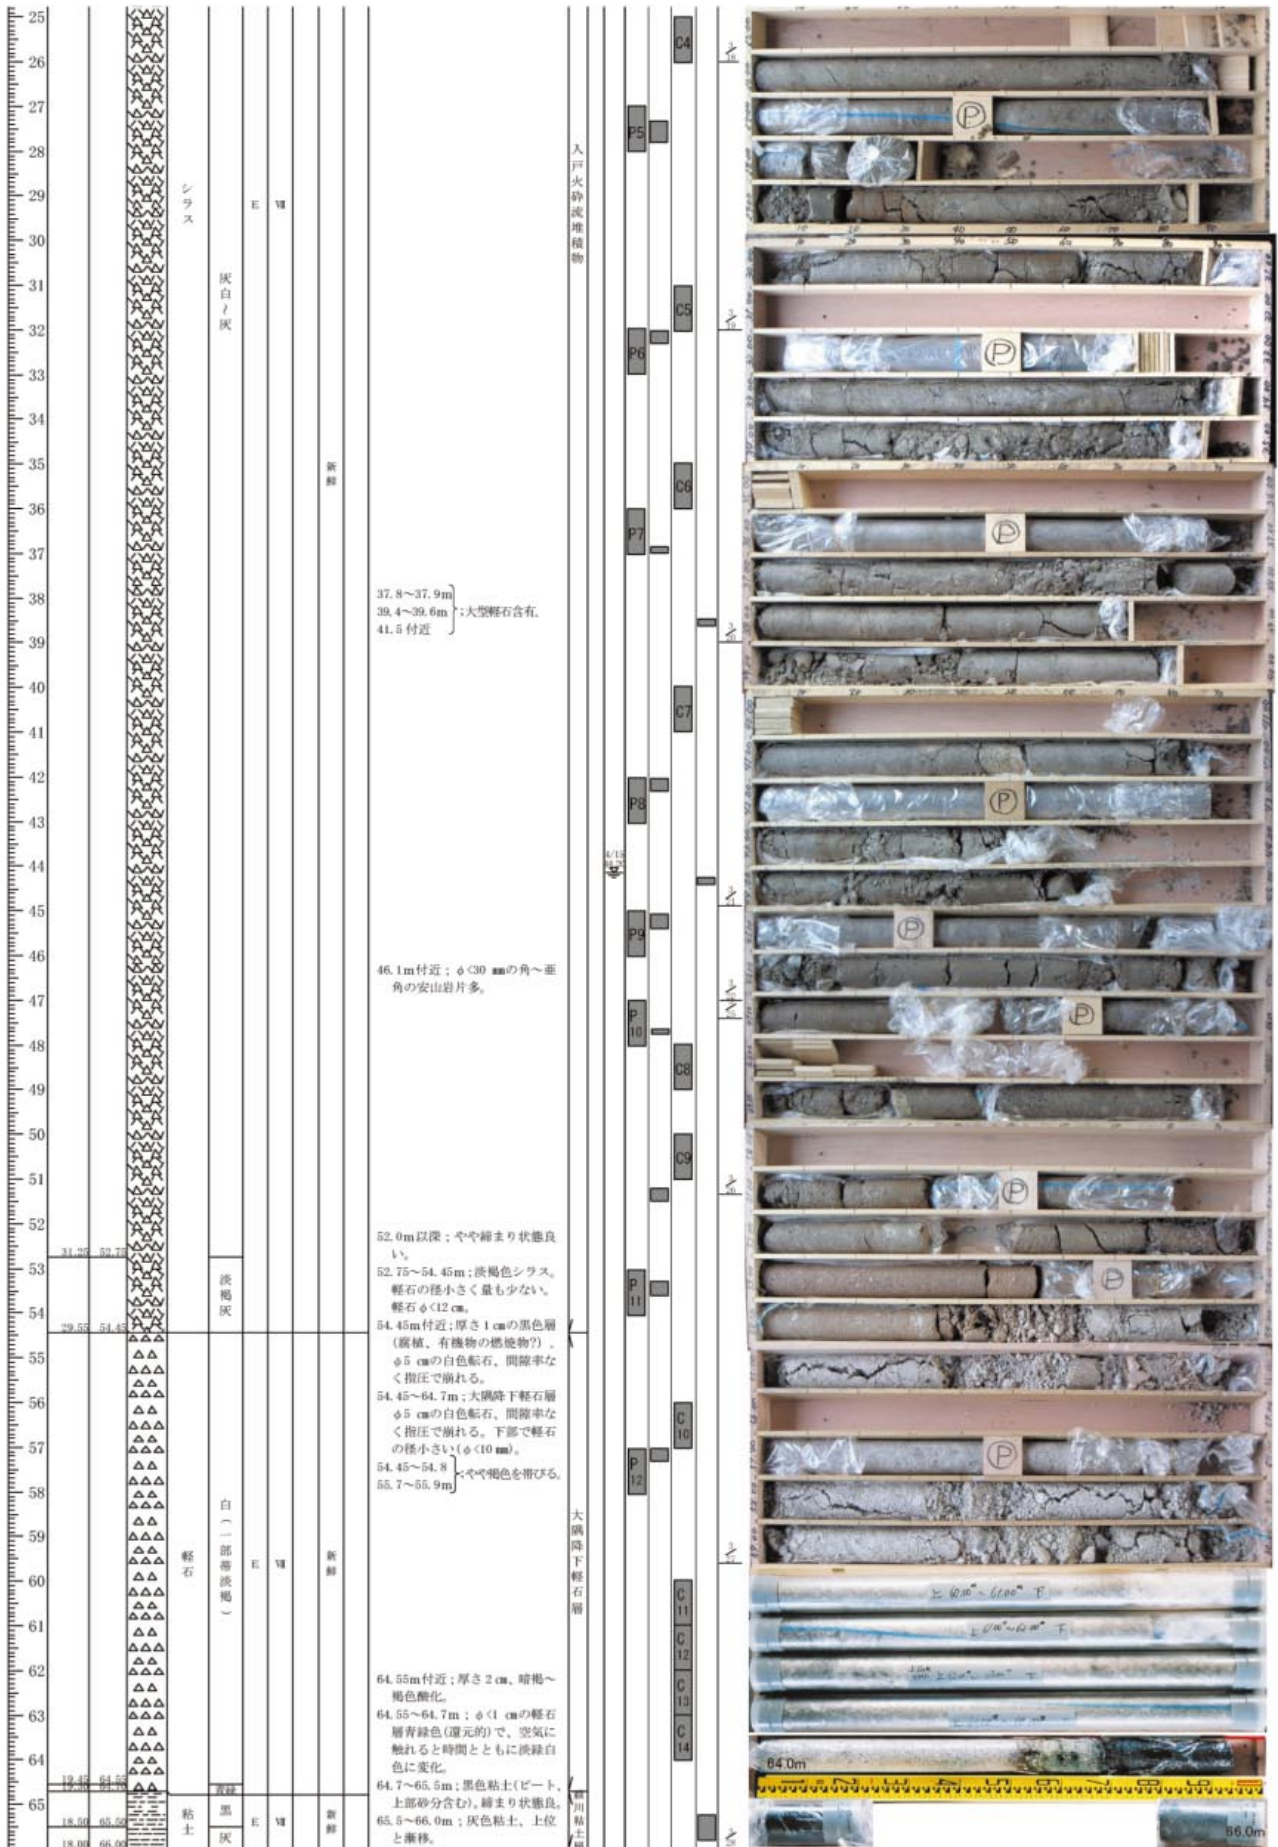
25
26
27
28
29
30
31
32
33
34
35
36
37
38
39
40
41
42
43
44
45
46
47
48
49
50
51
52
53
54
55
56
57
58
59
60
61
62
63
64
65

31.25 52.75
29.55 54.45
19.45 64.55
18.50 65.50
18.00 66.00

シラス
軽石
粘土

灰白~灰
淡褐灰
白(一部帯淡褐)
青緑
黒
灰

E Ⅶ
E Ⅶ
E Ⅶ

新鮮
新鮮
新鮮

37.8~37.9m
39.4~39.6m ;大型軽石含有.
41.5付近

46.1m付近;φ<30 mmの角~亜角の安山岩片多。

52.0m以深;やや締まり状態良い。
52.75~54.45m;淡褐色シラス。軽石の径小さく量も少ない。軽石φ<12 cm。
54.45m付近;厚さ1 cmの黒色層(腐植、有機物の燃焼物?)、φ5 cmの白色転石、間隙率なく指圧で崩れる。
54.45~64.7m;大隅降下軽石層 φ5 cmの白色転石、間隙率なく指圧で崩れる。下部で軽石の径小さい(φ<10 mm)。
54.45~54.8
55.7~55.9m ;やや褐色を帯びる。

64.55m付近;厚さ2 cm、暗褐~褐色酸化。
64.55~64.7m;φ<1 cmの軽石層青緑色(還元的)で、空気に触れると時間とともに淡緑白色に変化。
64.7~65.5m;黒色粘土(ピート、上部砂分含む)。締まり状態良。
65.5~66.0m;灰色粘土、上位と漸移。

入戸火砕流堆積物
大隅降下軽石層
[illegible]川粘土

P5
P6
P7
P8
P9
P10
P11
P12

C4
C5
C6
C7
C8
C9
C10
C11
C12
C13
C14

4/13

P
P
P
P
P
P
P
P

上 60.00~61.00 下
上 61.00~62.00 下
64.0m
66.0m